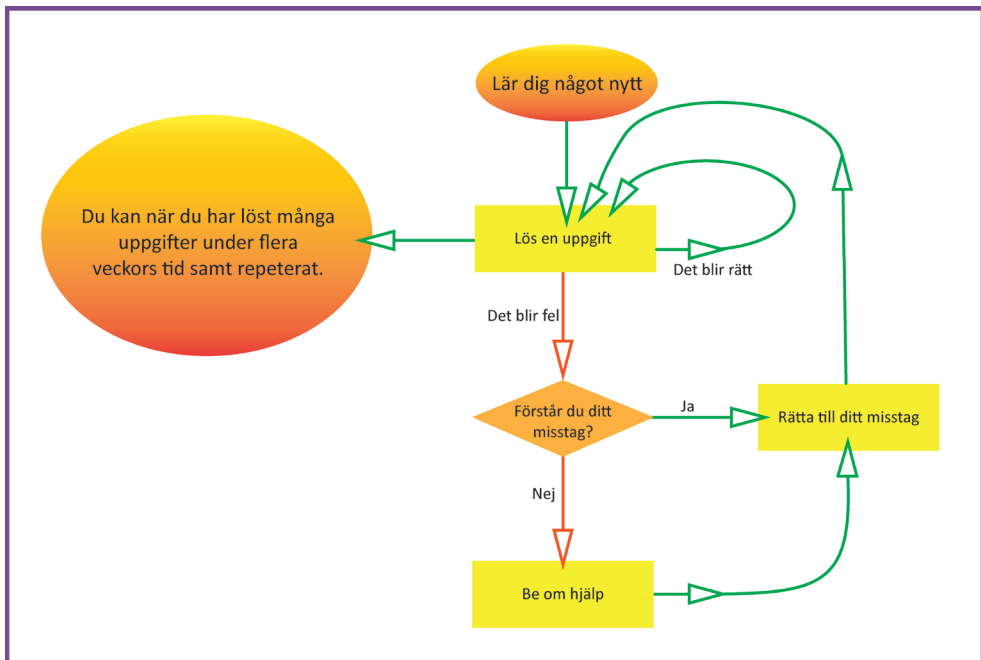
Lär dig något nytt

Du kan när du har löst många uppgifter under flera veckors tid samt repeterat.

Lös en uppgift

Det blir rätt

Det blir fel

Förstår du ditt misstag?

Ja

Rätta till ditt misstag

Nej

Be om hjälp